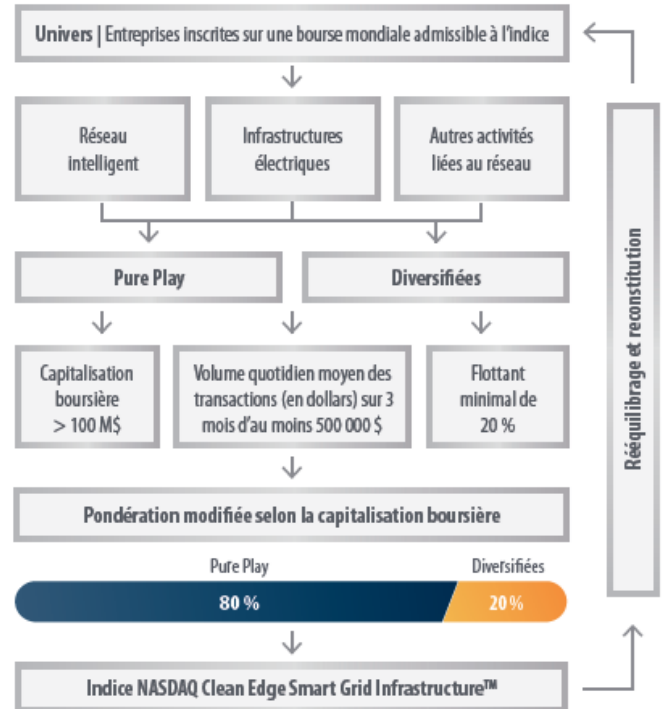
Univers | Entreprises inscrites sur une bourse mondiale admissible à l'indice

Réseau intelligent

Infrastructures électriques

Autres activités liées au réseau

Pure Play

Diversifiées

Capitalisation boursière > 100 M$

Volume quotidien moyen des transactions (en dollars) sur 3 mois d'au moins 500 000 $

Flottant minimal de 20 %

Pondération modifiée selon la capitalisation boursière

Pure Play

Diversifiées

80 %

20 %

Indice NASDAQ Clean Edge Smart Grid Infrastructure™

Rééquilibrage et reconstitution